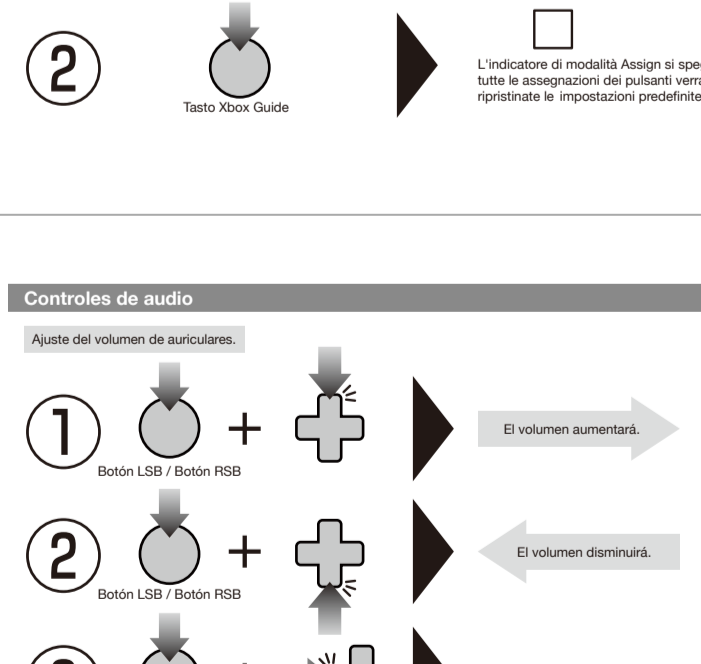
2

Tasto Xbox Guide

L'indicatore di modalità Assign si spe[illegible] tutte le assegnazioni dei pulsanti verr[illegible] ripristinate le impostazioni predefinite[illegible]

Controles de audio

Ajuste del volumen de auriculares.

1

+

Botón LSB / Botón RSB

El volumen aumentará.

2

+

Botón LSB / Botón RSB

El volumen disminuirá.

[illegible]